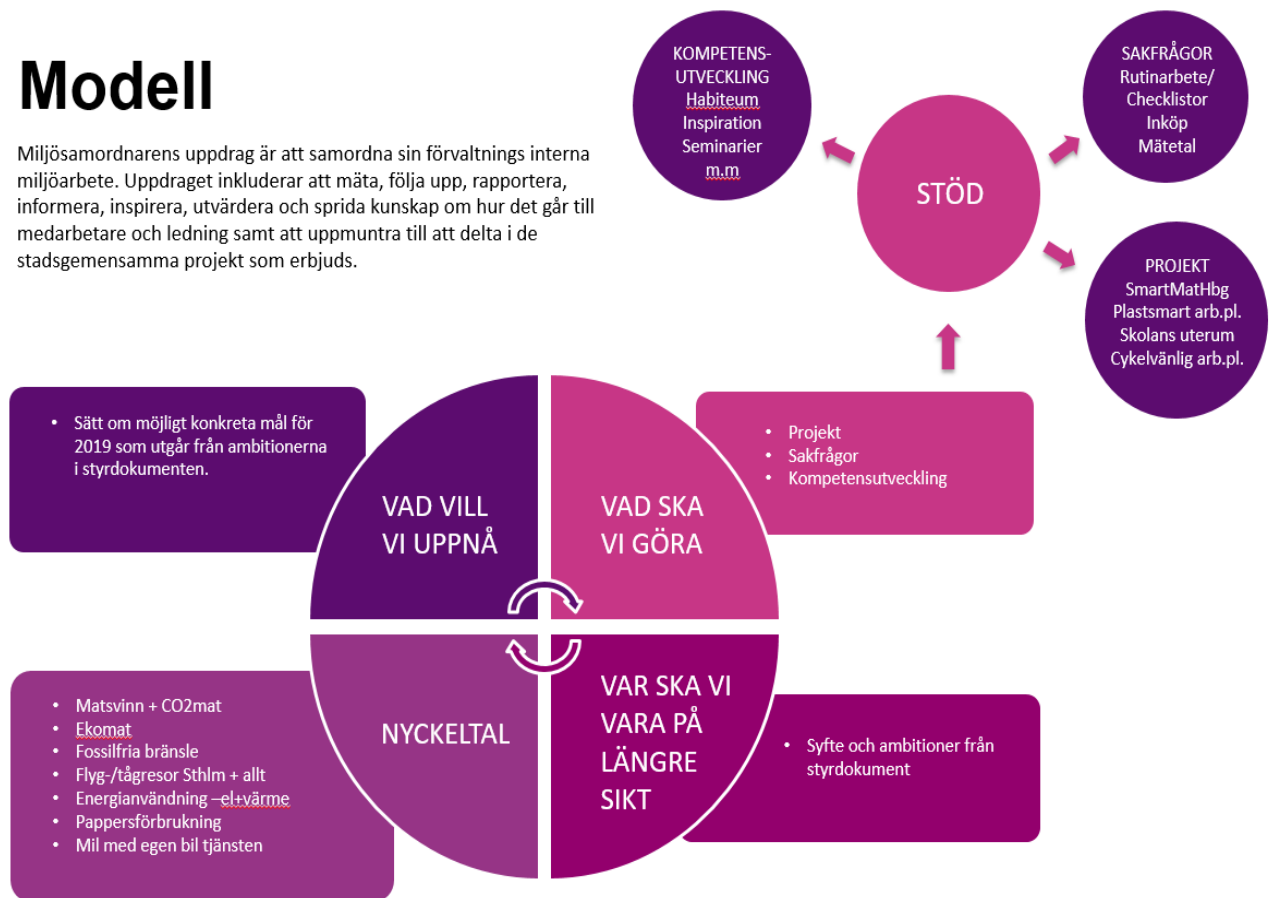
Modell

Miljösamordnarens uppdrag är att samordna sin förvaltnings interna miljöarbete. Uppdraget inkluderar att mäta, följa upp, rapportera, informera, inspirera, utvärdera och sprida kunskap om hur det går till medarbetare och ledning samt att uppmuntra till att delta i de stadsgemensamma projekt som erbjuds.

KOMPETENS-UTVECKLING
Habiteum
Inspiration
Seminarier
m.m

STÖD

SAKFRÅGOR
Rutinarbete/
Checklistor
Inköp
Mätetal

PROJEKT
SmartMatHbg
Plastsmart arb.pl.
Skolans uterum
Cykelvänlig arb.pl.

• Sätt om möjligt konkreta mål för 2019 som utgår från ambitionerna i styrdokumenten.

• Projekt
• Sakfrågor
• Kompetensutveckling

VAD VILL VI UPPNÅ

VAD SKA VI GÖRA

NYCKELTAL

VAR SKA VI VARA PÅ LÄNGRE SIKT

• Matsvinn + CO2mat
• Ekomat
• Fossilfria bränsle
• Flyg-/tågresor Sthlm + allt
• Energianvändning –el+värme
• Pappersförbrukning
• Mil med egen bil tjänsten

• Syfte och ambitioner från styrdokument